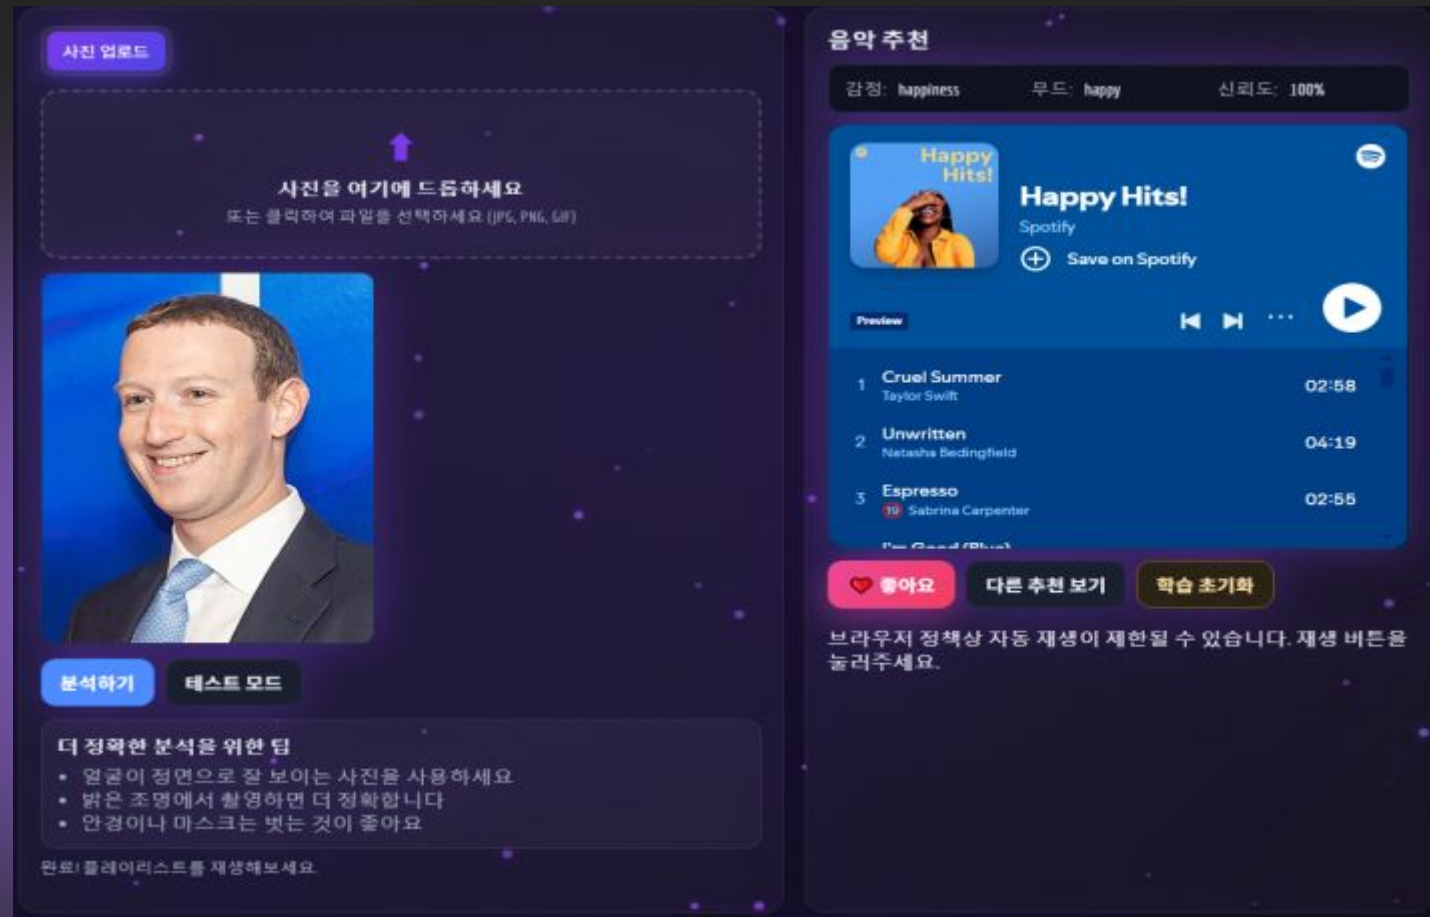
사진 업로드

사진을 여기에 드롭하세요
또는 클릭하여 파일을 선택하세요 (JPG, PNG, GIF)

분석하기
테스트 모드

더 정확한 분석을 위한 팁
• 얼굴이 정면으로 잘 보이는 사진을 사용하세요
• 밝은 조명에서 촬영하면 더 정확합니다
• 안경이나 마스크는 벗는 것이 좋아요

완료! 플레이리스트를 재생해보세요.

음악 추천

감정: happiness 무드: happy 신뢰도: 100%

Happy Hits!
Happy Hits!
Spotify
Save on Spotify
Preview

1 Cruel Summer Taylor Swift 02:58
2 Unwritten Natasha Bedingfield 04:19
3 Espresso 19 Sabrina Carpenter 02:55
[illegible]

좋아요
다른 추천 보기
학습 초기화

브라우저 정책상 자동 재생이 제한될 수 있습니다. 재생 버튼을 눌러주세요.